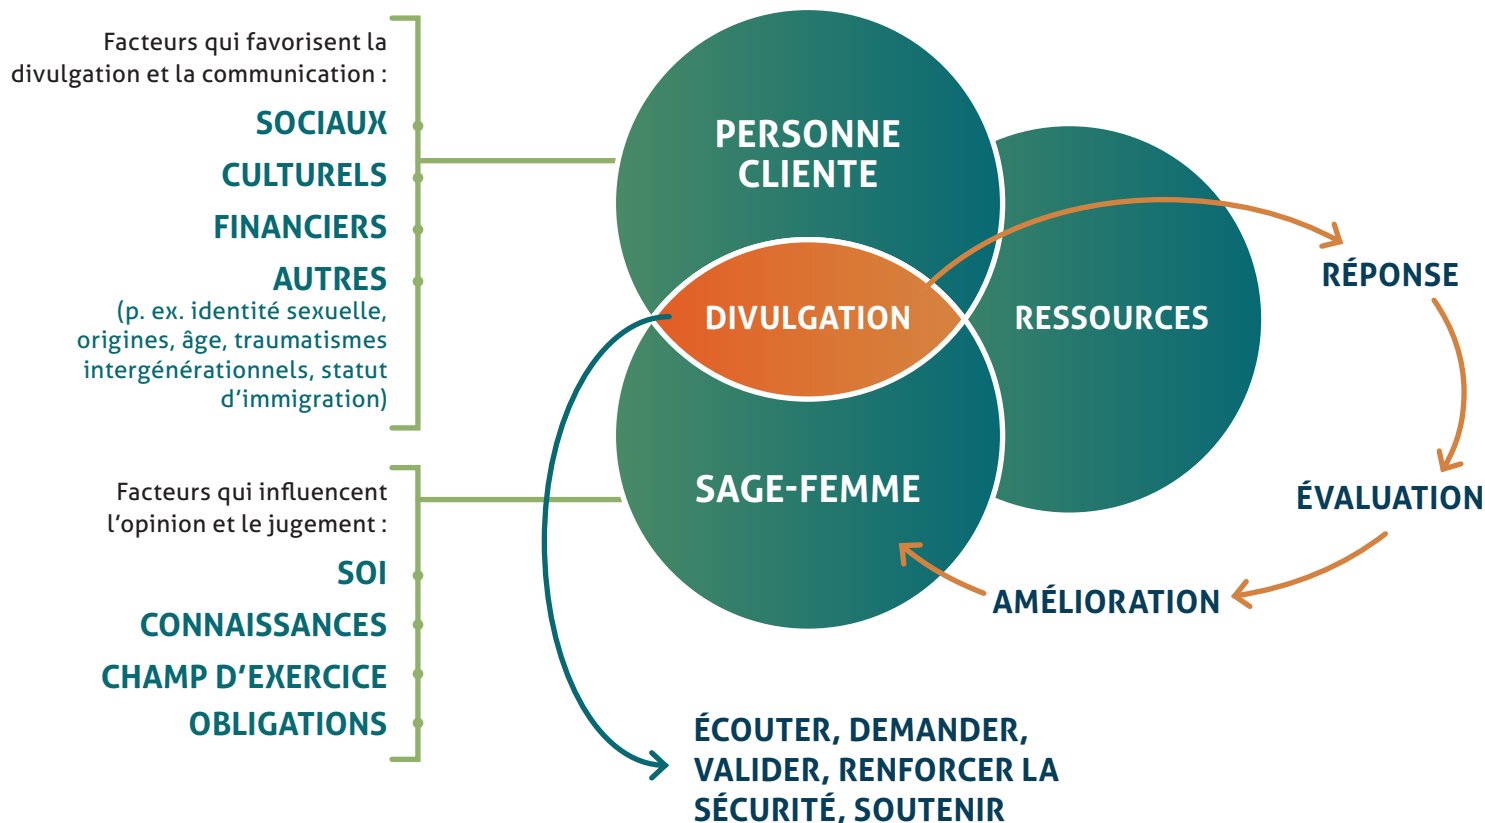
Facteurs qui favorisent la divulgation et la communication :

SOCIAUX

CULTURELS

FINANCIERS

AUTRES
(p. ex. identité sexuelle, origines, âge, traumatismes intergénérationnels, statut d'immigration)

Facteurs qui influencent l'opinion et le jugement :

SOI

CONNAISSANCES

CHAMP D'EXERCICE

OBLIGATIONS

PERSONNE CLIENTE

DIVULGATION

RESSOURCES

SAGE-FEMME

RÉPONSE

ÉVALUATION

AMÉLIORATION

ÉCOUTER, DEMANDER, VALIDER, RENFORCER LA SÉCURITÉ, SOUTENIR